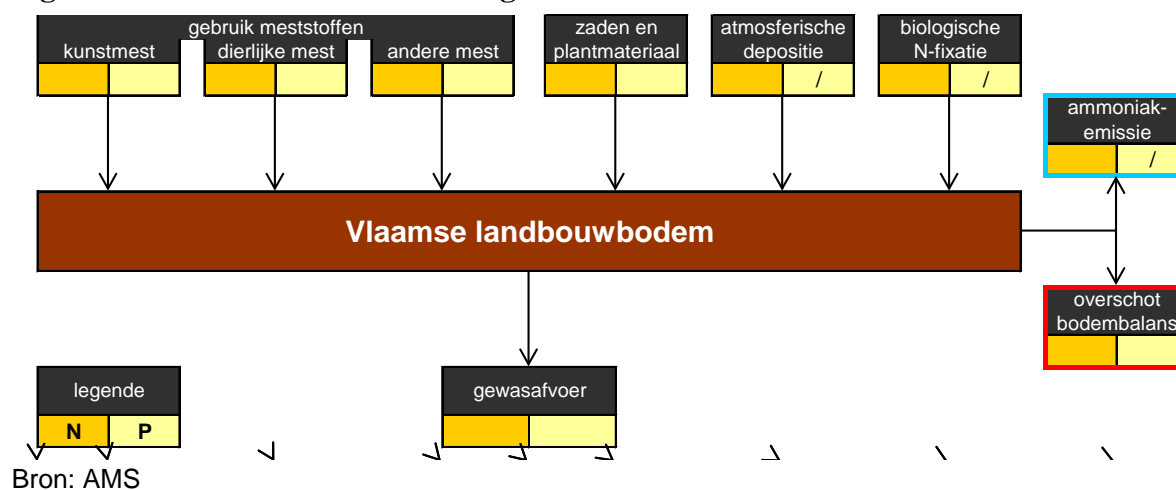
gebruik meststoffen
kunstmest
dierlijke mest
andere mest
zaden en plantmateriaal
atmosferische depositie
/
biologische N-fixatie
/
ammoniak-emissie
/
Vlaamse landbouwbodem
overschot bodembalans
legende
N
P
gewasafvoer
Bron: AMS